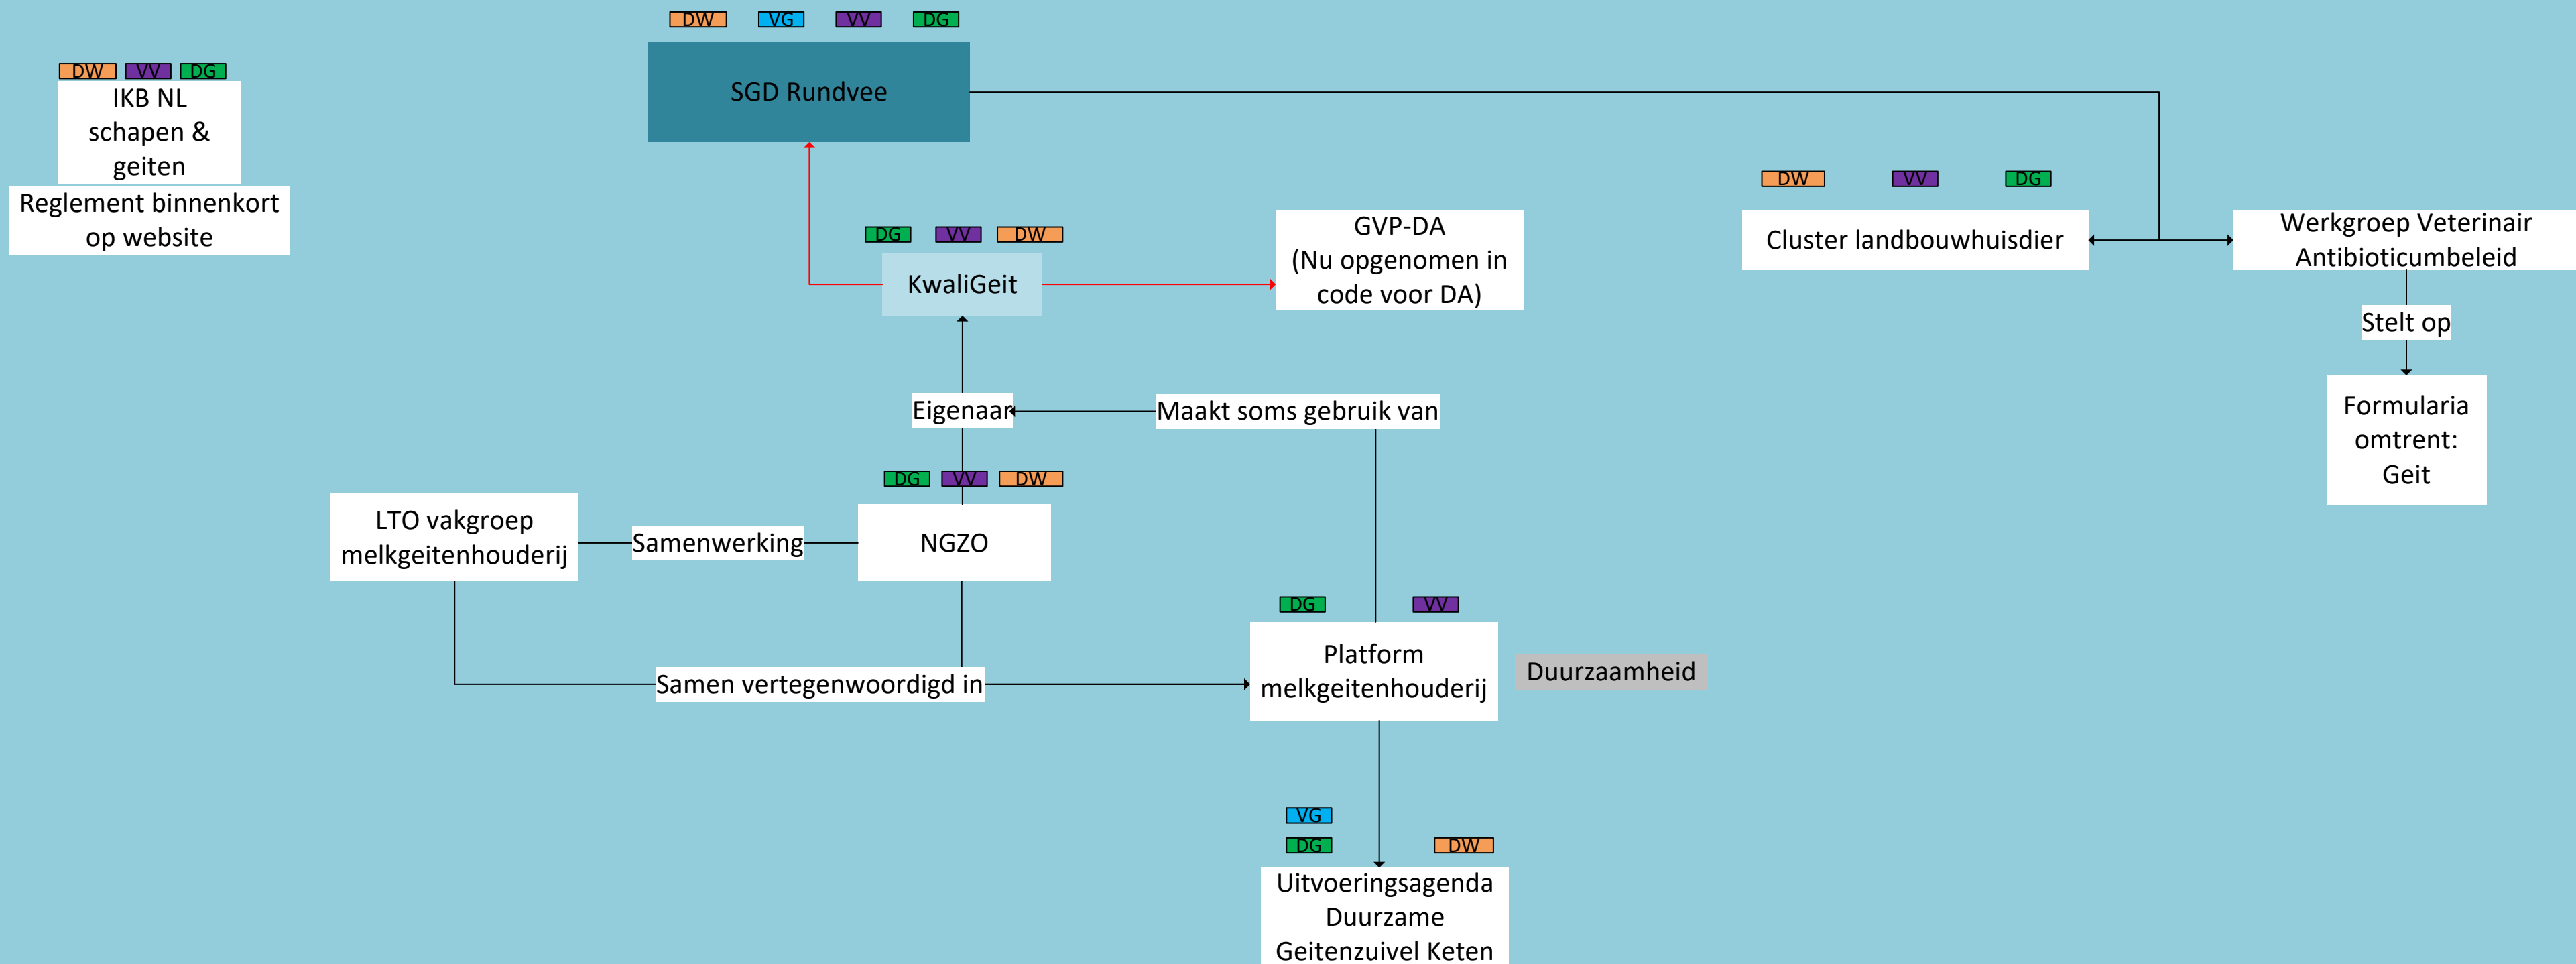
DW VV DG
IKB NL schapen & geiten
Reglement binnenkort op website

DW VG VV DG
SGD Rundvee

DW VV DG
Cluster landbouwhuisdier

Werkgroep Veterinair Antibioticumbeleid

Stelt op

Formularia omtrent: Geit

DG VV DW
KwaliGeit

GVP-DA (Nu opgenomen in code voor DA)

Eigenaar

Maakt soms gebruik van

DG VV DW
NGZO

LTO vakgroep melkgeitenhouderij

Samenwerking

DG VV
Platform melkgeitenhouderij

Duurzaamheid

Samen vertegenwoordigd in

VG
DG DW
Uitvoeringsagenda Duurzame Geitenzuivel Keten